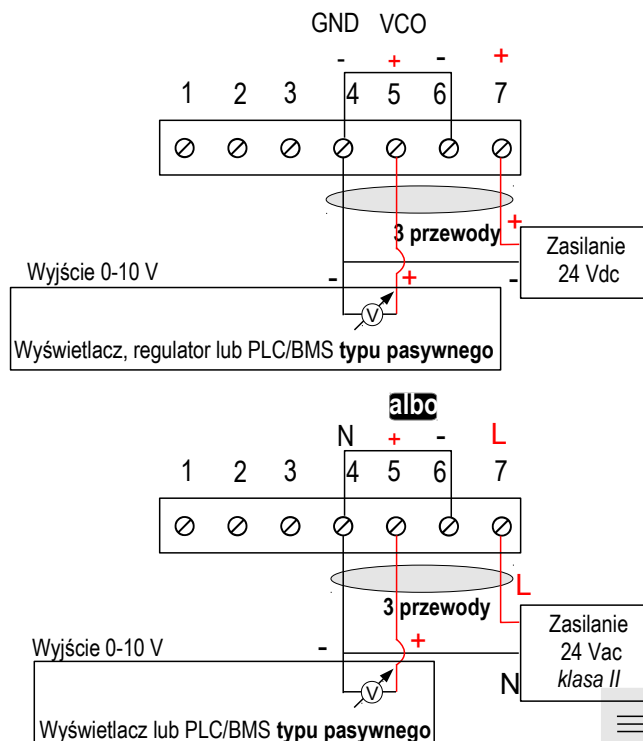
GND VCO

- + - +

1 2 3 4 5 6 7

+

3 przewody

Zasilanie 24 Vdc

Wyjście 0-10 V

- + -

V

Wyświetlacz, regulator lub PLC/BMS **typu pasywnego**

albo

N + - L

1 2 3 4 5 6 7

L

3 przewody

Zasilanie 24 Vac *klasa II*

Wyjście 0-10 V

- +

N

V

Wyświetlacz lub PLC/BMS **typu pasywnego**